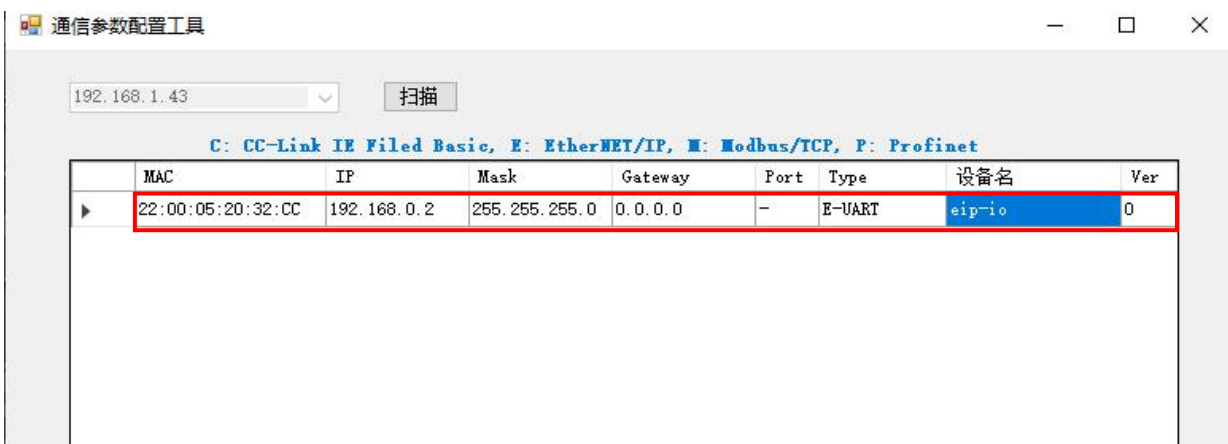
通信参数配置工具

192.168.1.43 扫描

C: CC-Link IE Filed Basic, E: EtherNET/IP, M: Modbus/TCP, P: Profinet

| | MAC | IP | Mask | Gateway | Port | Type | 设备名 | Ver |
|---|---|---|---|---|---|---|---|---|
| ▶ | 22:00:05:20:32:CC | 192.168.0.2 | 255.255.255.0 | 0.0.0.0 | - | E-UART | eip-io | 0 |